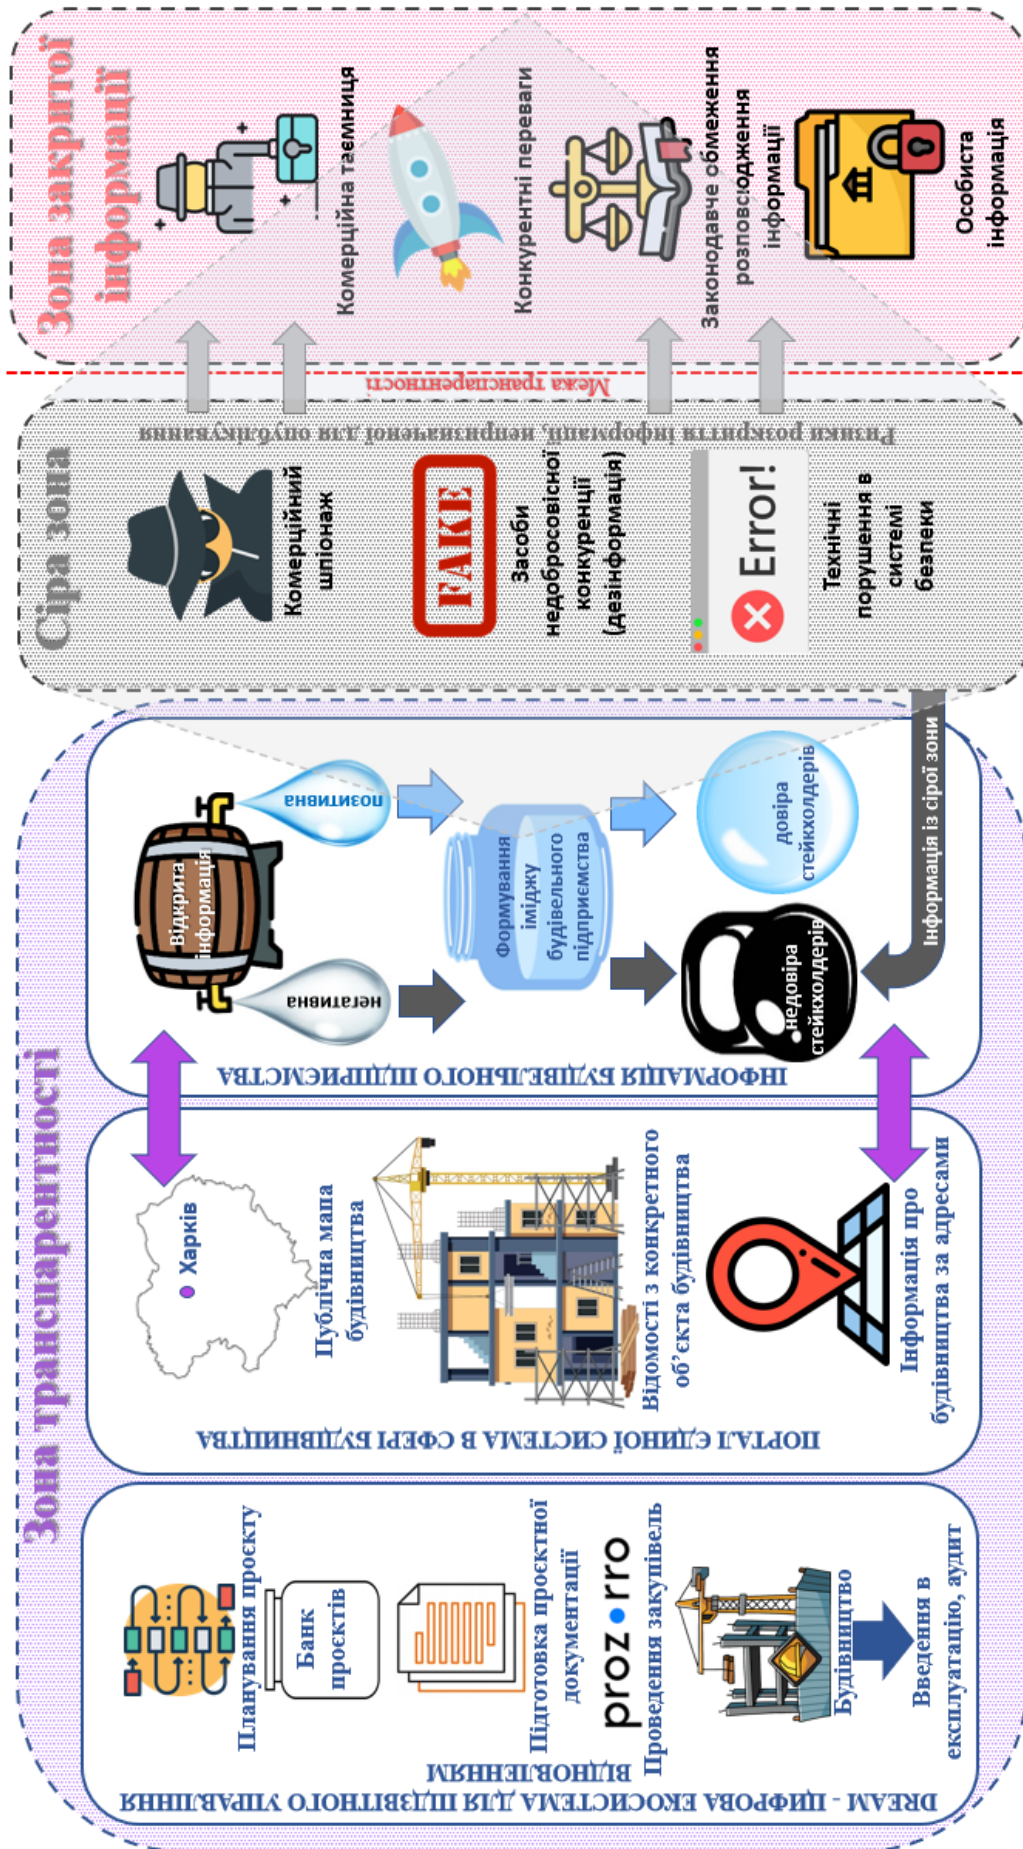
Зона закритої інформації

Комерційна таємниця

Конкурентні переваги

Законодавче обмеження розповсюдження інформації

Особиста інформація

Межа транспарентності

Ризики розкриття інформації, непризначеної для оприлюднення

Сіра зона

Комерційний шпіонаж

FAKE

Засоби недобросовісної конкуренції (дезінформація)

Error!

Технічні порушення в системі безпеки

Зона транспарентності

Відкрита інформація

позитивна

негативна

Формування іміджу будівельного підприємства

довіра стейкхолдерів

недовіра стейкхолдерів

Інформація із сірої зони

ІНФОРМАЦІЯ БУДІВЕЛЬНОГО ПІДПРИЄМСТВА

Харків

Публічна мапа будівництва

Відомості з конкретного об'єкта будівництва

Інформація про будівництва за адресами

ПОРТАЛ ЄДИНОЇ СИСТЕМИ В СФЕРІ БУДІВНИЦТВА

Планування проєкту

Банк проєктів

Підготовка проєктної документації

prozorro

Проведення закупівель

Будівництво

Введення в експлуатацію, аудит

DREAM - ЦИФРОВА ЕКОСИСТЕМА ДЛЯ ПІДЗВІТНОГО УПРАВЛІННЯ ВІДНОВЛЕННЯМ